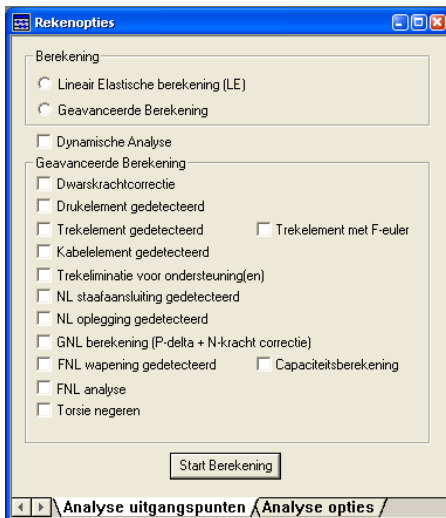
Rekenopties

Berekening
Lineair Elastische berekening (LE)
Geavanceerde Berekening

Dynamische Analyse

Geavanceerde Berekening
Dwarskrachtcorrectie
Drukelement gedetecteerd
Trekelement gedetecteerd
Trekelement met F-euler
Kabelelement gedetecteerd
Trekeliminatie voor ondersteuning(en)
NL staafaansluiting gedetecteerd
NL oplegging gedetecteerd
GNL berekening (P-delta + N-kracht correctie)
FNL wapening gedetecteerd
Capaciteitsberekening
FNL analyse
Torsie negeren

Start Berekening

Analyse uitgangspunten
Analyse opties